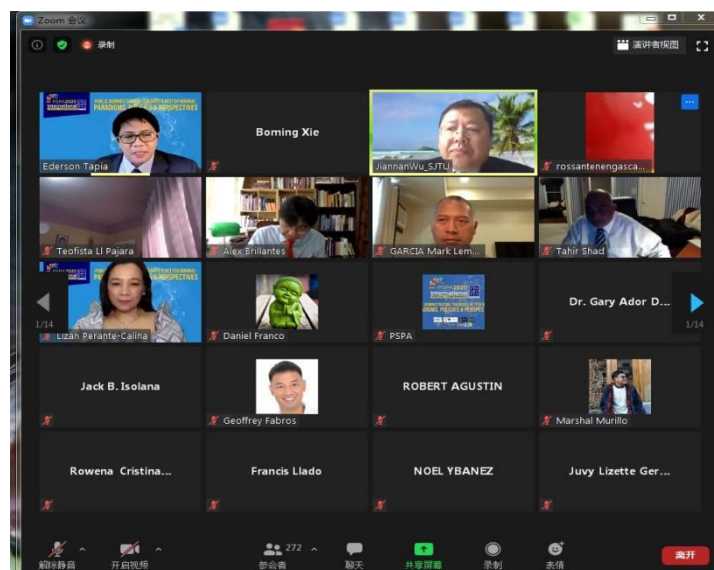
Zoom 会议

录制

演讲者视图

PUBLIC ADMINISTRATION PARADIGMS PERSPECTIVES

Ederson Tapia

Boming Xie

JiannanWu_SJTU

rossantenengasca...

Teofista Ll Pajara

Alex Brillantes

GARCIA Mark Lem...

Tahir Shad

1/14

Lizan Perante-Calina

Daniel Franco

PSPA

Dr. Gary Ador D...

1/14

Jack B. Isolana

Geoffrey Fabros

ROBERT AGUSTIN

Marshal Murillo

Rowena Cristina...

Francis Llado

NOEL YBANEZ

Juvy Lizette Ger...

解除静音

开启视频

272

参会者

聊天

共享屏幕

录制

表情

离开